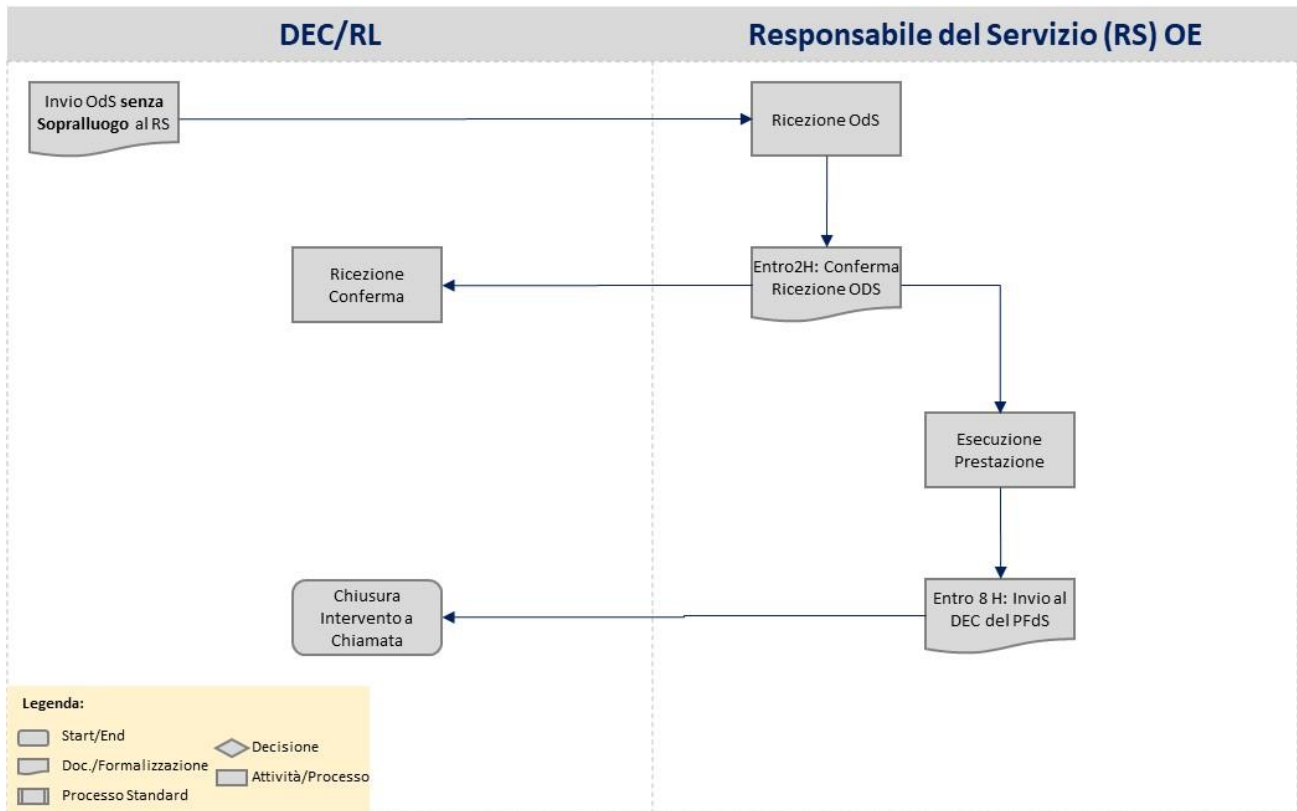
DEC/RL

Responsabile del Servizio (RS) OE

Invio OdS **senza Sopralluogo** al RS

Ricezione OdS

Ricezione Conferma

Entro2H: Conferma Ricezione ODS

Esecuzione Prestazione

Chiusura Intervento a Chiamata

Entro 8 H: Invio al DEC del PFdS

Legenda:

Start/End

Decisione

Doc./Formalizzazione

Attività/Processo

Processo Standard